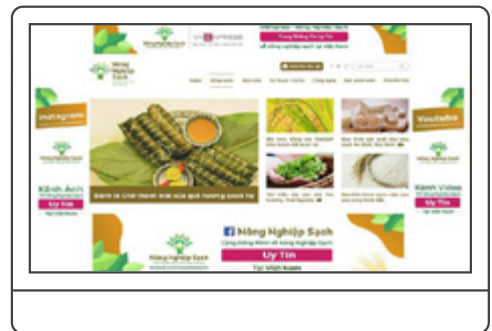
Nông Nghiệp Sạch

Instagram

Nông Nghiệp Sạch

Kênh Ảnh

Uy Tín

Tại Việt Nam

Youtube

Nông Nghiệp Sạch

Kênh Video

Uy Tín

Tại Việt Nam

Bánh tẻ Chợ Hành mát của quê hương Quảng Hà

Nông Nghiệp Sạch

Nông Nghiệp Sạch

Cộng đồng Kênh về Nông Nghiệp Sạch

Uy Tín

Tại Việt Nam